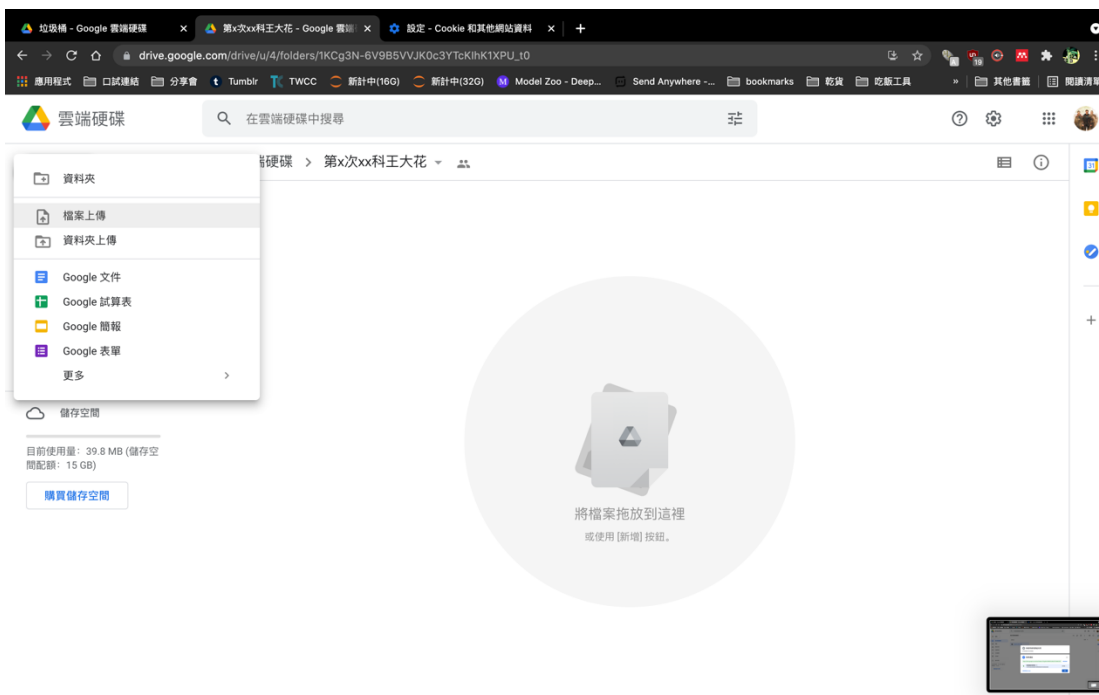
垃圾桶 - Google 雲端硬碟 ×
第x次xx科王大花 - Google 雲端 ×
設定 - Cookie 和其他網站資料 ×
+

drive.google.com/drive/u/4/folders/1KCg3N-6V9B5VVJK0c3YTcKlhK1XPU_t0

應用程式 口試連結 分享會 Tumblr TWCC 新計中(16G) 新計中(32G) Model Zoo - Deep... Send Anywhere -... bookmarks 乾貨 吃飯工具 » 其他書籤 閱讀清單

雲端硬碟
在雲端硬碟中搜尋

端硬碟 > 第x次xx科王大花

資料夾
檔案上傳
資料夾上傳
Google 文件
Google 試算表
Google 簡報
Google 表單
更多 >

儲存空間
目前使用量：39.8 MB (儲存空間配額：15 GB)
購買儲存空間

將檔案拖放到這裡
或使用 [新增] 按鈕。